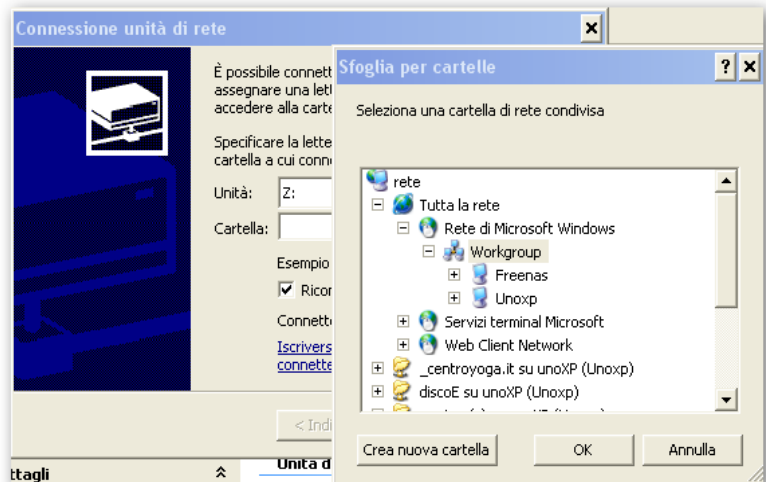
Connessione unità di rete

È possibile connett assegnare una lett accedere alla carte

Specificare la lette cartella a cui conn

Unità: Z:

Cartella:

Esempio

Ricor

Connette

Iscrivers connette

< Indi

ttagli

Unità d

Sfoglia per cartelle

Seleziona una cartella di rete condivisa

rete
Tutta la rete
Rete di Microsoft Windows
Workgroup
Freenas
Unoxp
Servizi terminal Microsoft
Web Client Network
_centroyoga.it su unoXP (Unoxp)
discoE su unoXP (Unoxp)
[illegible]

Crea nuova cartella

OK

Annulla